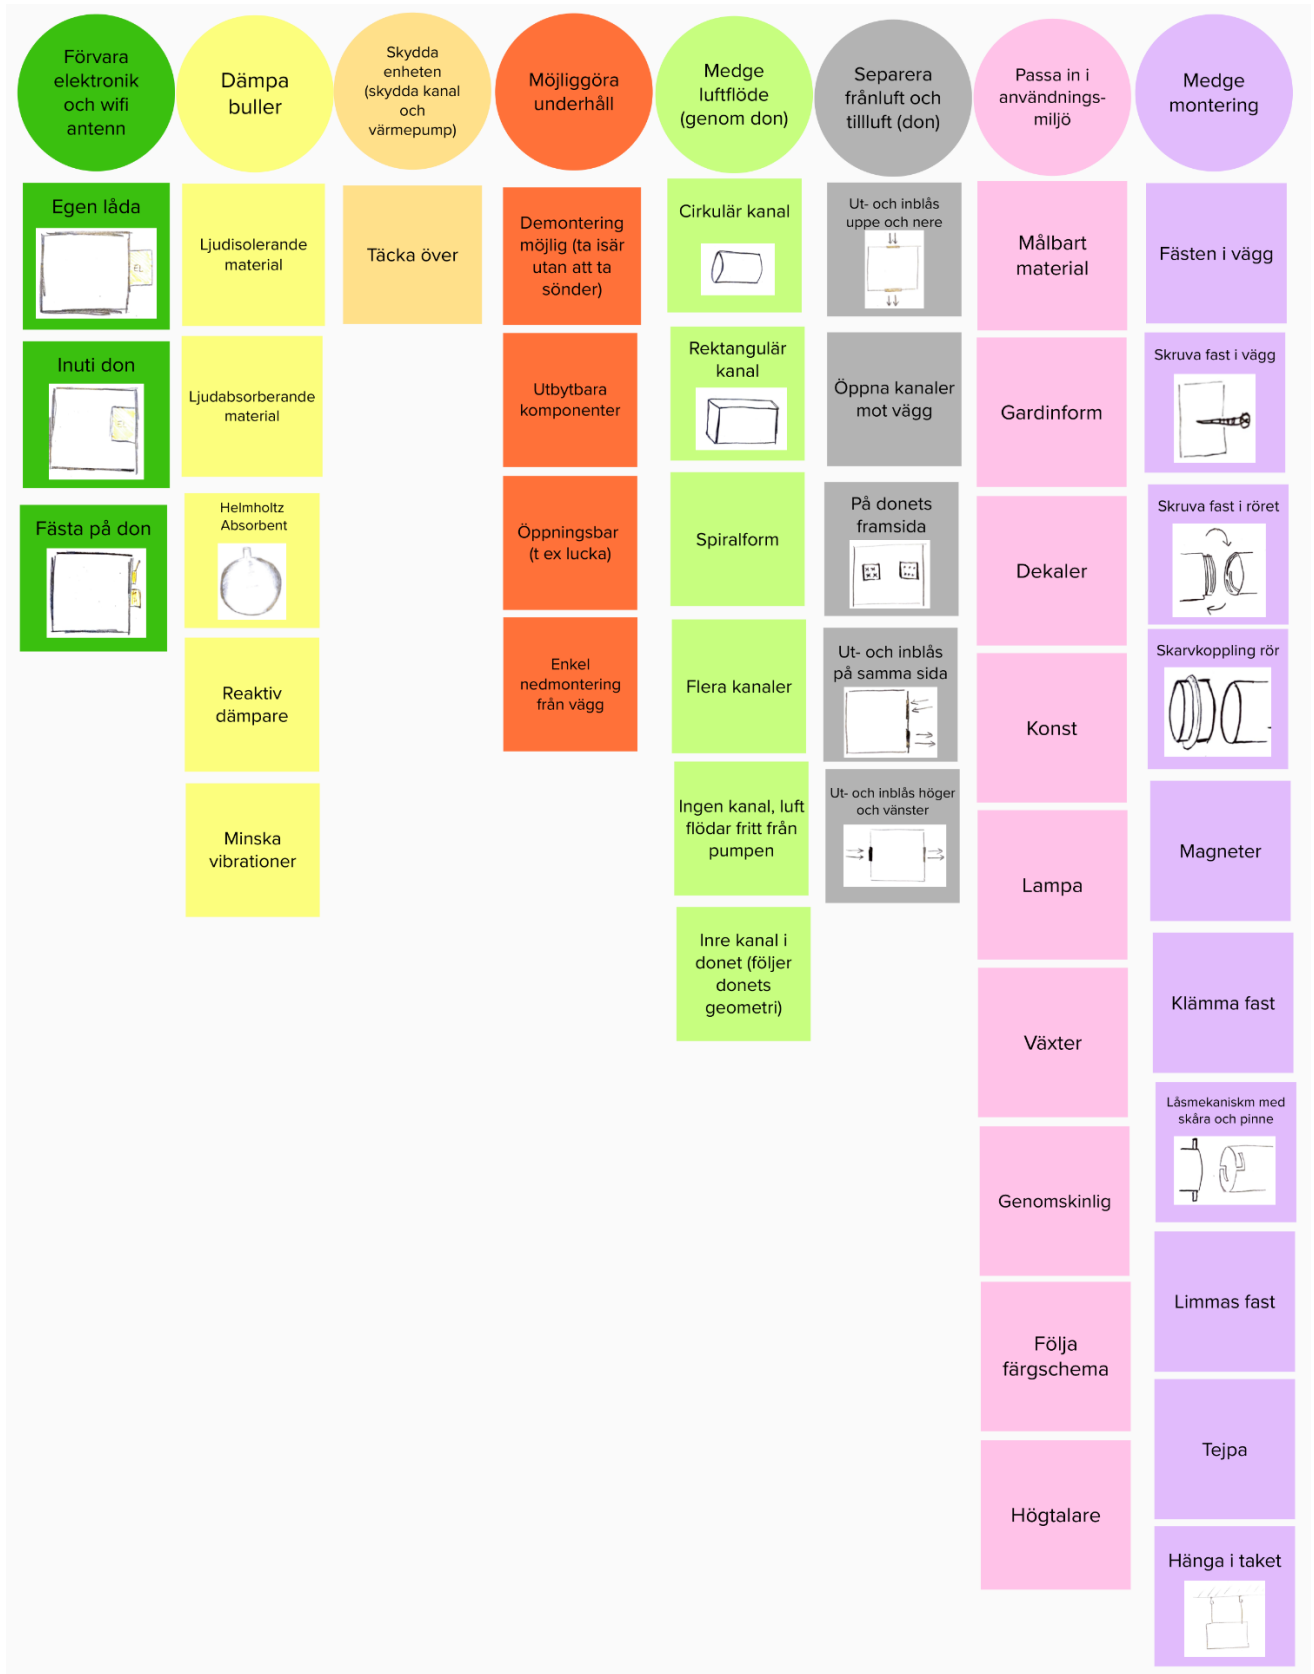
Förvara elektronik och wifi antenn

Egen låda

EL

Inuti don

EL

Fästa på don

Dämpa buller

Ljudisolerande material

Ljudabsorberande material

Helmholtz Absorbent

Reaktiv dämpare

Minska vibrationer

Skydda enheten (skydda kanal och värmepump)

Täcka över

Möjliggöra underhåll

Demontering möjlig (ta isär utan att ta sönder)

Utbytbara komponenter

Öppningsbar (t ex lucka)

Enkel nedmontering från vägg

Medge luftflöde (genom don)

Cirkulär kanal

Rektangulär kanal

Spiralform

Flera kanaler

Ingen kanal, luft flödar fritt från pumpen

Inre kanal i donet (följer donets geometri)

Separera frånluft och tillluft (don)

Ut- och inblås uppe och nere

Öppna kanaler mot vägg

På donets framsida

Ut- och inblås på samma sida

Ut- och inblås höger och vänster

Passa in i användnings-miljö

Målbart material

Gardinform

Dekaler

Konst

Lampa

Växter

Genomskinlig

Följa färgschema

Högtalare

Medge montering

Fästen i vägg

Skruva fast i vägg

Skruva fast i röret

Skarvkoppling rör

Magneter

Klämma fast

Låsmekaniskm med skåra och pinne

Limmas fast

Tejpa

Hänga i taket